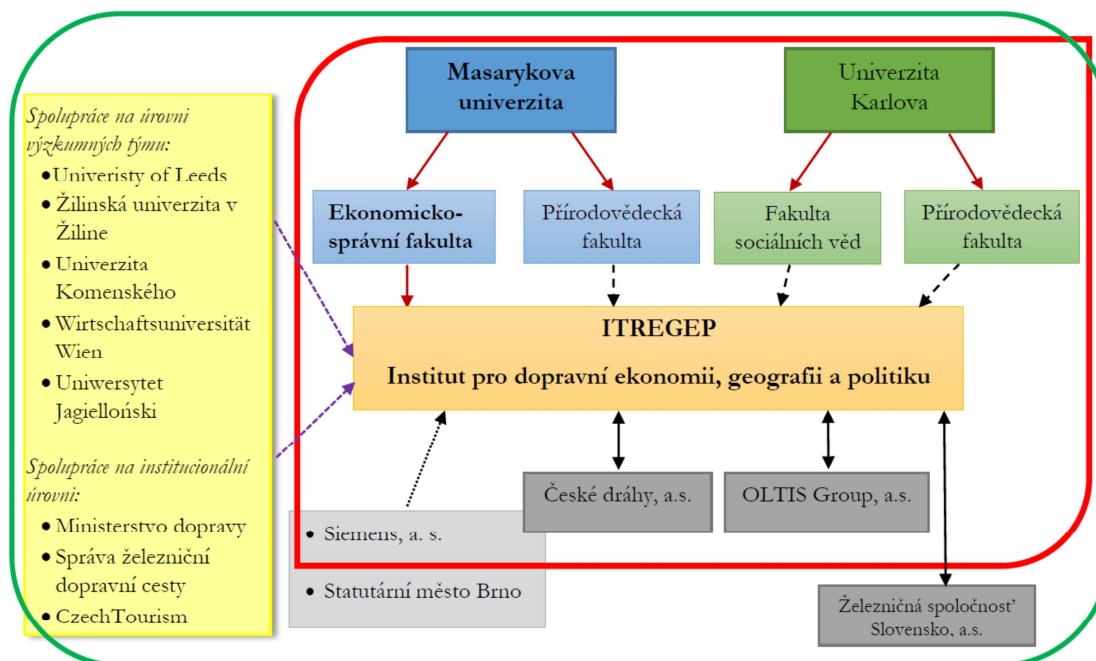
Spolupráce na úrovni výzkumných týmu:
• Univeristy of Leeds
• Žilinská univerzita v Žiline
• Univerzita Komenského
• Wirtschaftsuniversität Wien
• Uniwersytet Jagielloński

Spolupráce na institucionální úrovni:
• Ministerstvo dopravy
• Správa železniční dopravní cesty
• CzechTourism

Masarykova univerzita

Univerzita Karlova

Ekonomicko-správní fakulta

Přírodovědecká fakulta

Fakulta sociálních věd

Přírodovědecká fakulta

ITREGEP

Institut pro dopravní ekonomii, geografii a politiku

České dráhy, a.s.

OLTIS Group, a.s.

• Siemens, a. s.

• Statutární město Brno

Železničná spoločnosť Slovensko, a.s.